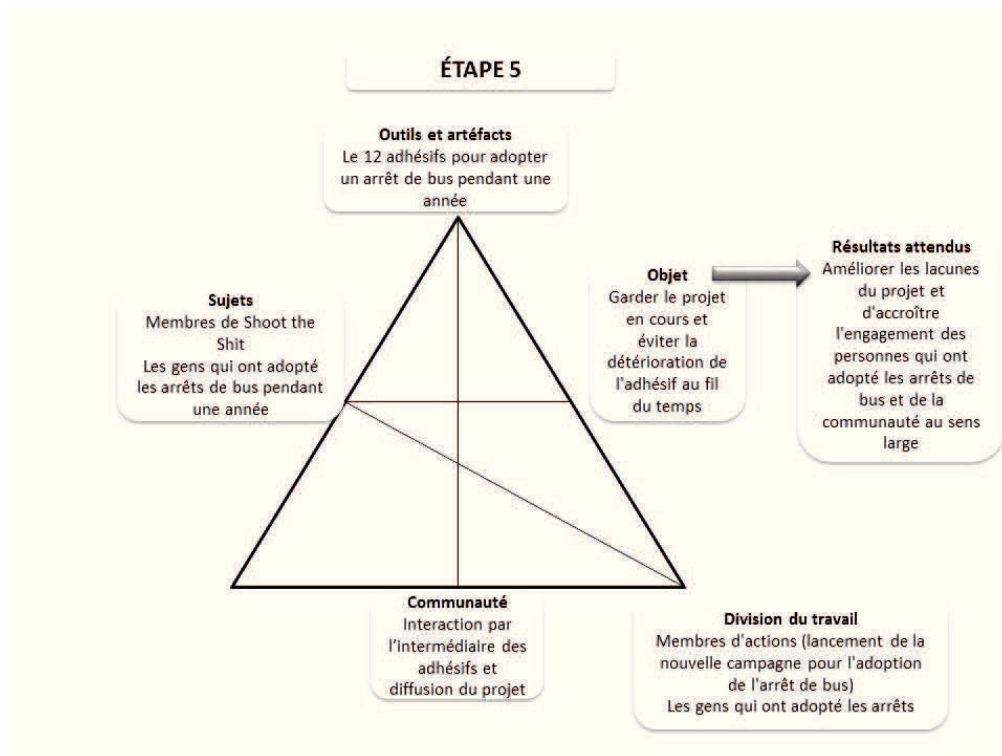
ÉTAPE 5

Outils et artéfacts
Le 12 adhésifs pour adopter un arrêt de bus pendant une année

Sujets
Membres de Shoot the Shit
Les gens qui ont adopté les arrêts de bus pendant une année

Objet
Garder le projet en cours et éviter la détérioration de l'adhésif au fil du temps

Résultats attendus
Améliorer les lacunes du projet et d'accroître l'engagement des personnes qui ont adopté les arrêts de bus et de la communauté au sens large

Communauté
Interaction par l'intermédiaire des adhésifs et diffusion du projet

Division du travail
Membres d'actions (lancement de la nouvelle campagne pour l'adoption de l'arrêt de bus)
Les gens qui ont adopté les arrêts